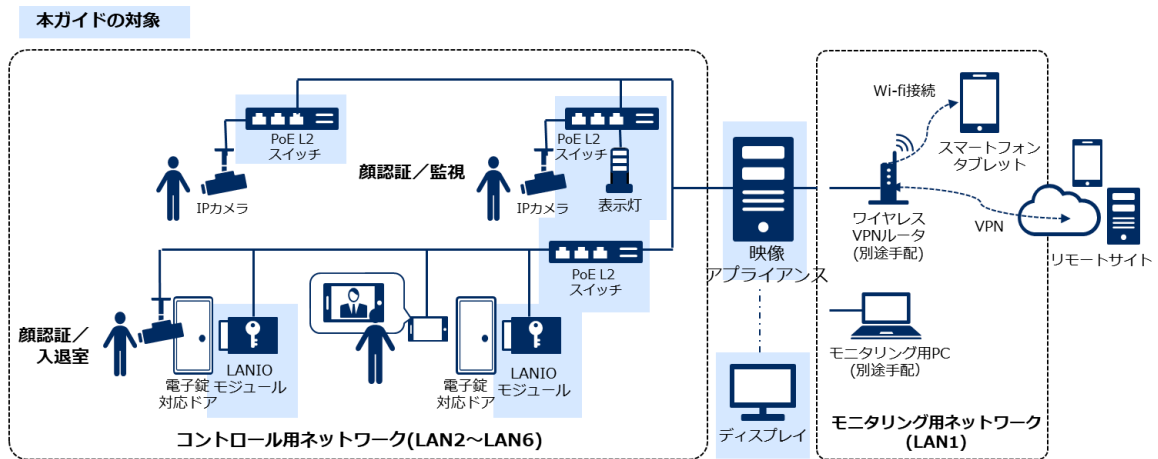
本ガイドの対象

PoE L2
スイッチ

PoE L2
スイッチ

顔認証／監視

IPカメラ

IPカメラ

表示灯

PoE L2
スイッチ

顔認証／
入退室

電子錠
対応ドア

LANIO
モジュール

電子錠
対応ドア

LANIO
モジュール

コントロール用ネットワーク(LAN2～LAN6)

映像
アプライアンス

ディスプレイ

Wi-fi接続

スマートフォン
タブレット

ワイヤレス
VPNルータ
(別途手配)

VPN

リモートサイト

モニタリング用PC
(別途手配)

モニタリング用ネットワーク
(LAN1)